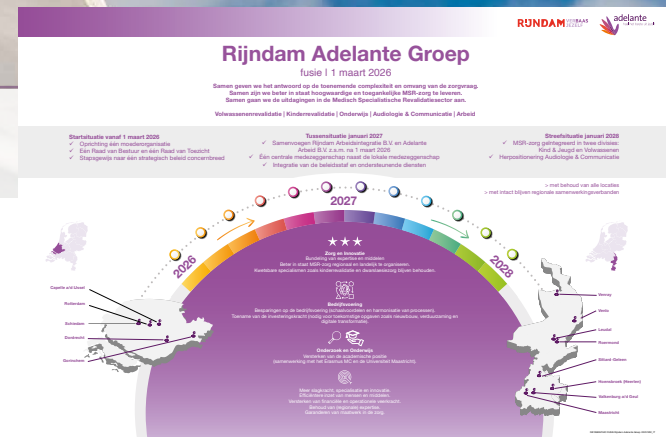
RIJNDAM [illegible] adelante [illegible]

Rijndam Adelante Groep
fusie | 1 maart 2026

Samen geven we het antwoord op de toenemende complexiteit en omvang van de zorgvraag.
Samen zijn we beter in staat hoogwaardige en toegankelijke MSR-zorg te leveren.
Samen gaan we de uitdagingen in de Medisch Specialistische Revalidatiesector aan.

Volwassenenrevalidatie | Kinderrevalidatie | Onderwijs | Audiologie & Communicatie | Arbeid

Startsituatie vanaf 1 maart 2026
✓ Oprichting één moederorganisatie
✓ Eén Raad van Bestuur en één Raad van Toezicht
✓ Stapsgewijs naar één strategisch beleid concernbreed

Tussensituatie januari 2027
✓ Samenvoegen Rijndam Arbeidintegratie B.V. en Adelante Arbeid B.V. z.s.m. na 1 maart 2026
✓ Eén centrale medezeggenschap naast de lokale medezeggenschap
✓ Integratie van de beleidsstaf en ondersteunende diensten

Streefsituatie januari 2028
✓ MSR-zorg geïntegreerd in twee divisies: Kind & Jeugd en Volwassenen
✓ Herpositionering Audiologie & Communicatie

> met behoud van alle locaties
> met intact blijven regionale samenwerkingsverbanden

2026
2027
2028

Zorg en innovatie
Bundeling van expertise en middelen
Beter in staat MSR-zorg regionaal en landelijk te organiseren.
Kwetsbare specialismen zoals kinderrevalidatie en dwarslaesiezorg blijven behouden.

Bedrijfsvoering
Besparingen op de bedrijfsvoering (schaalvoordelen en harmonisatie van processen).
Toename van de investeringskracht (nodig voor toekomstige opgaven zoals nieuwbouw, verduurzaming en digitale transformatie).

Onderzoek en Onderwijs
Versterken van de academische positie (samenwerking met het Erasmus MC en de Universiteit Maastricht).

Meer diagnosch, specialisatie en innovatie.
Efficiëntere inzet van mensen en middelen.
Versterken van financiële en operationele veerkracht.
Behoud van regionale expertise.
Garanderen van nabijheid in de zorg.

Capelle a/d IJssel
Rotterdam
Schiedam
Dordrecht
Gorinchem

Venray
Venlo
Roermond
Sittard-Geleen
Hoensbroek (Heerlen)
Valkenburg a/d Geul
Maastricht

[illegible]